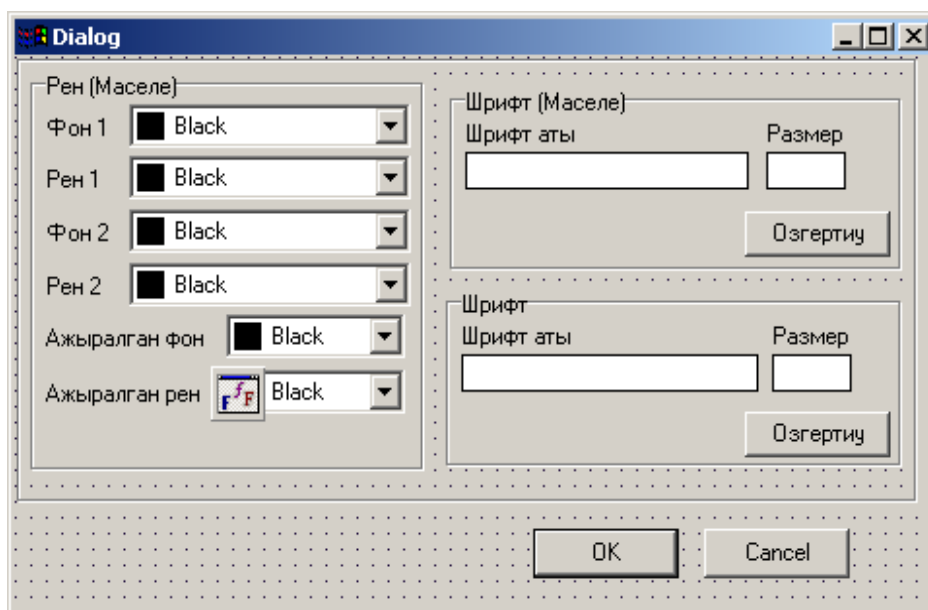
Dialog

Рен (Маселе)

Фон 1 Black

Рен 1 Black

Фон 2 Black

Рен 2 Black

Ажыралган фон Black

Ажыралган рен Black

Шрифт (Маселе)

Шрифт аты

Размер

Озгертиу

Шрифт

Шрифт аты

Размер

Озгертиу

OK

Cancel